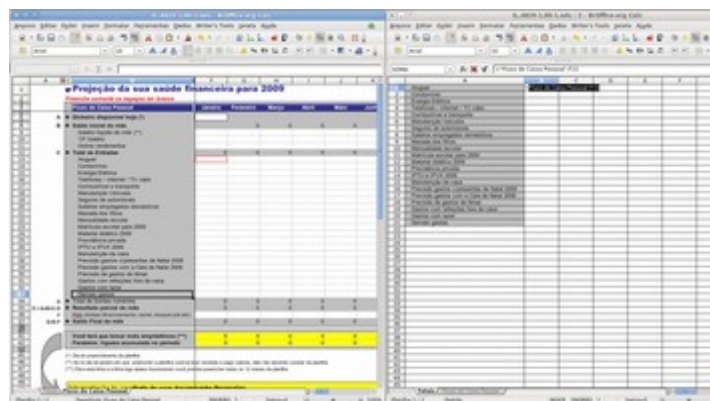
Projeção da sua saúde financeira para 2009

Janeiro | Fevereiro | Março | Abril | Maio | Junho

Aluguel
Condomínio
Energia Elétrica
Telefones - Internet - TV cabo
Combustível e transporte
Manutenção Veículo
Seguros de automóveis
IPTU e IPVA 2009
Manutenção da casa

Tabela